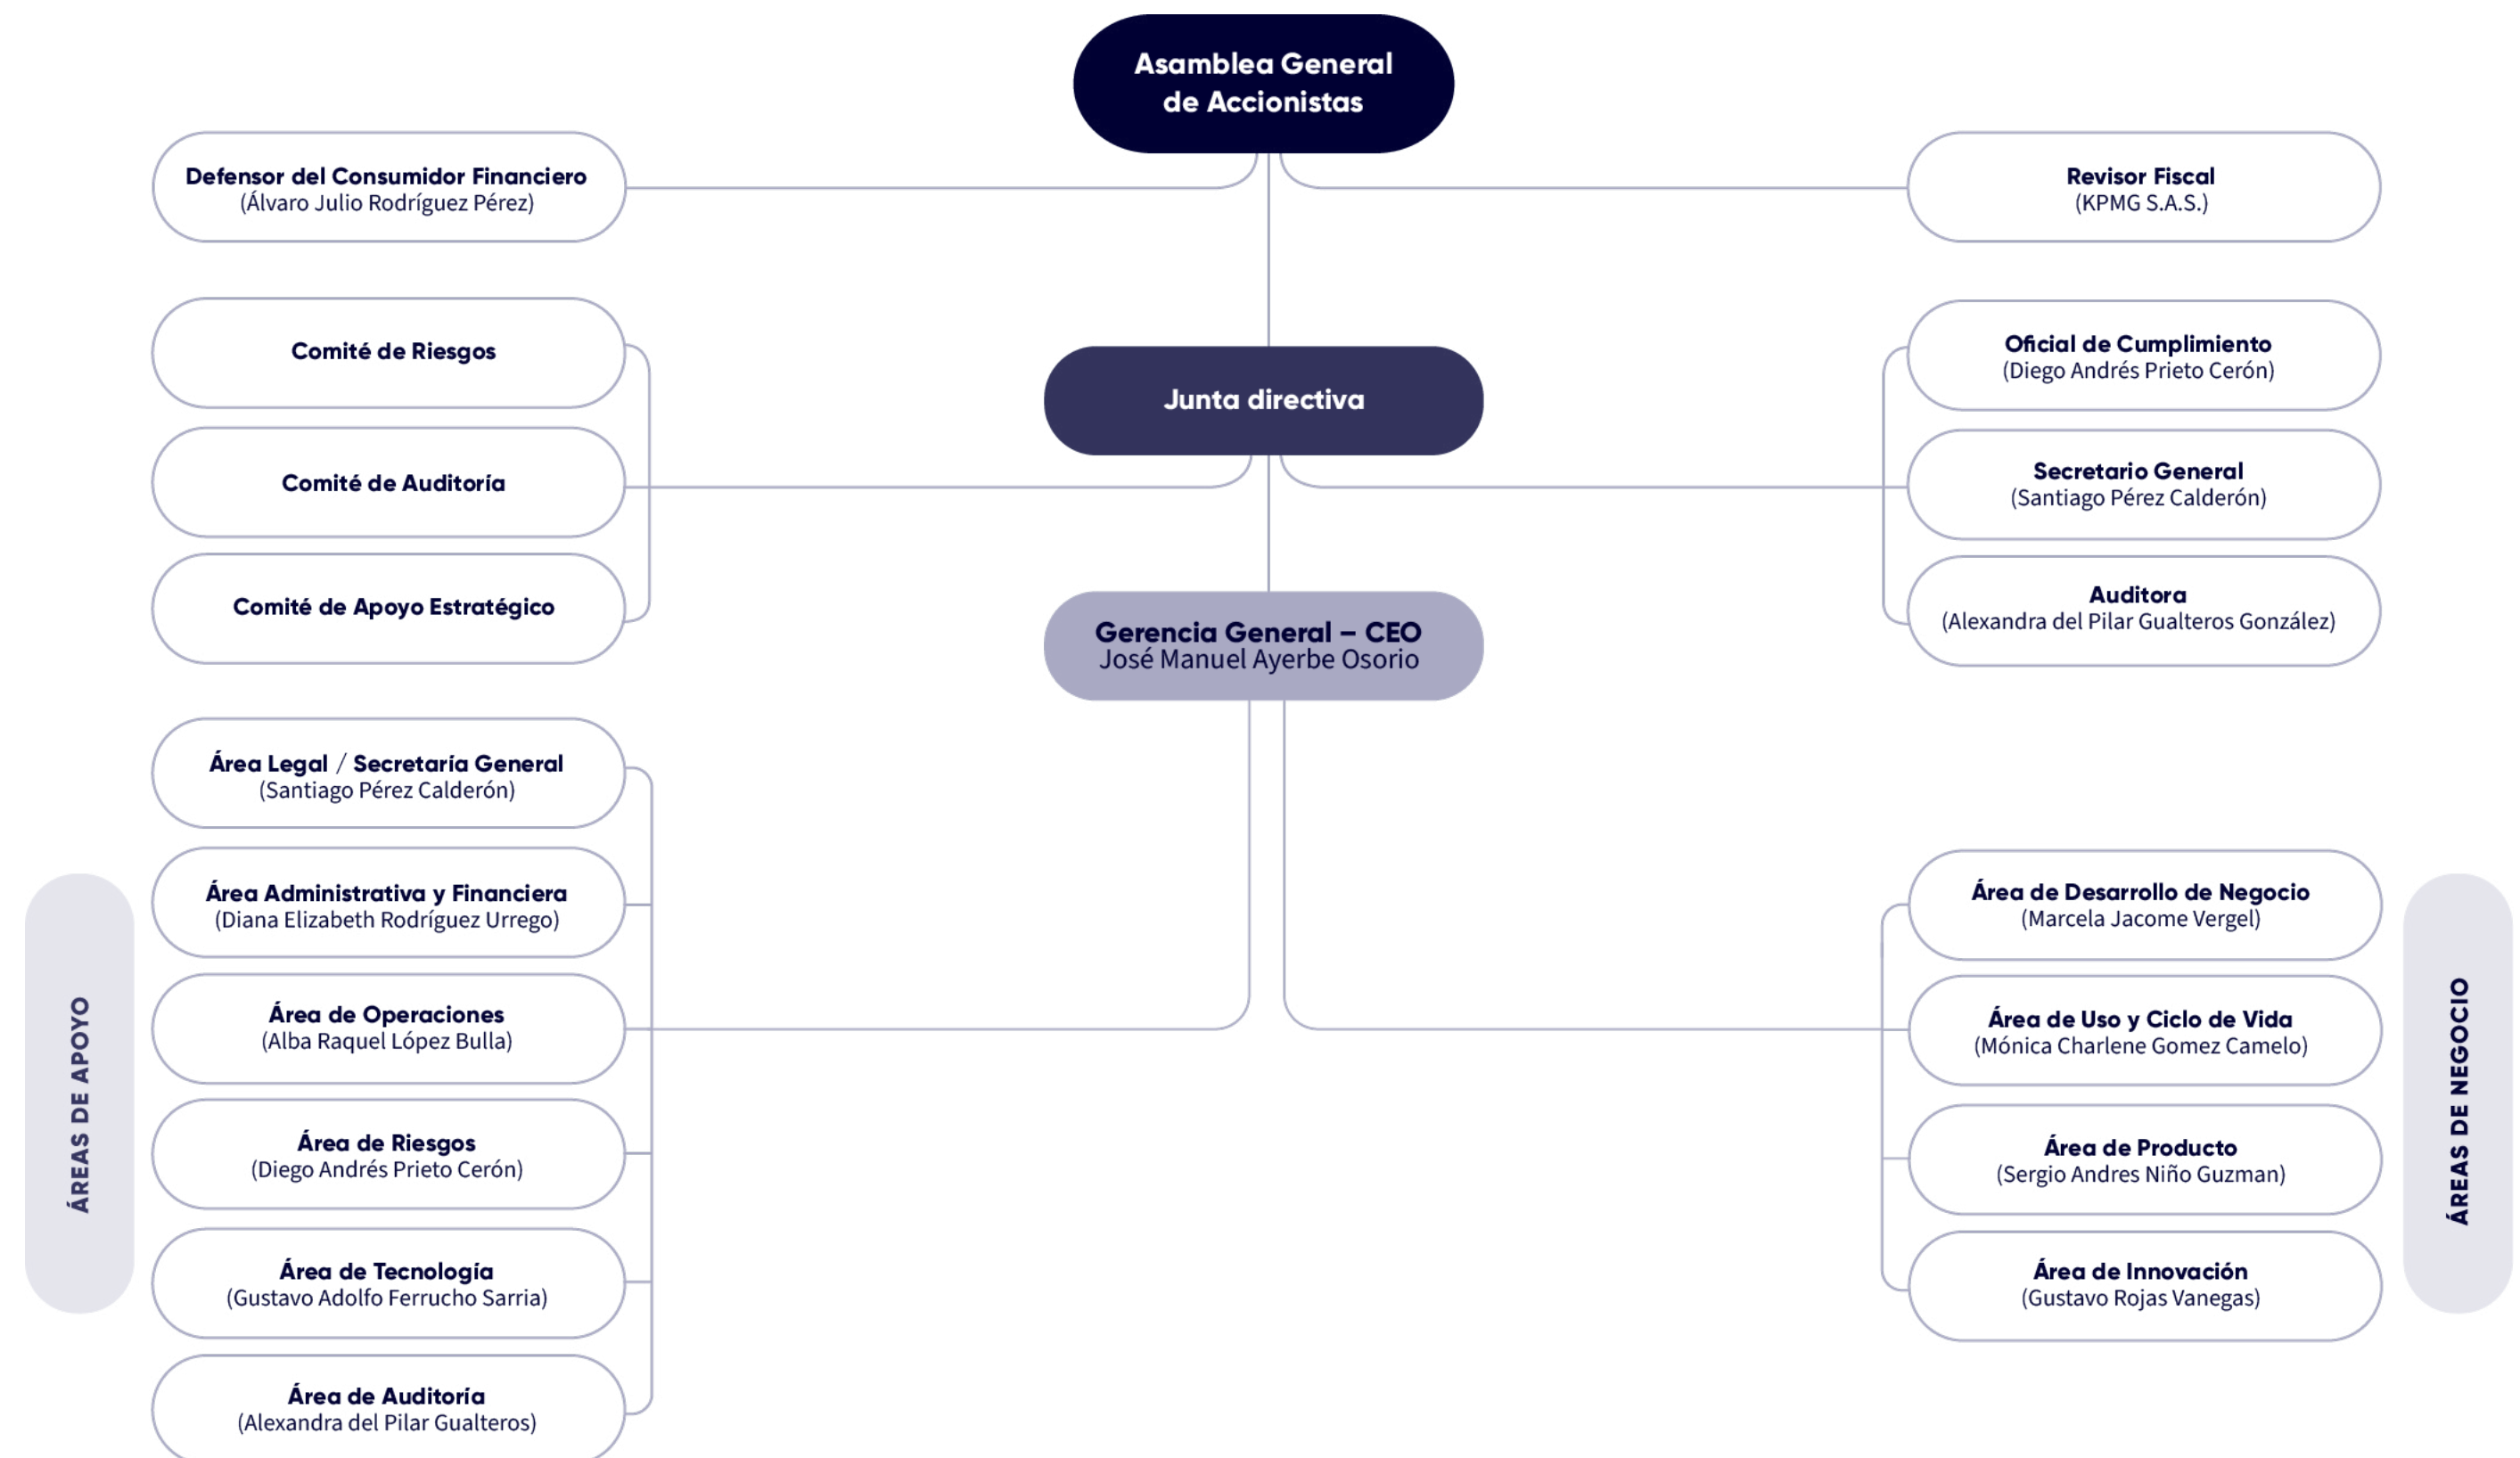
Asamblea General de Accionistas

Defensor del Consumidor Financiero
(Álvaro Julio Rodríguez Pérez)

Revisor Fiscal
(KPMG S.A.S.)

Comité de Riesgos

Comité de Auditoría

Comité de Apoyo Estratégico

Junta directiva

Oficial de Cumplimiento
(Diego Andrés Prieto Cerón)

Secretario General
(Santiago Pérez Calderón)

Auditora
(Alexandra del Pilar Gualteros González)

Gerencia General – CEO
José Manuel Ayerbe Osorio

ÁREAS DE APOYO

Área Legal / Secretaría General
(Santiago Pérez Calderón)

Área Administrativa y Financiera
(Diana Elizabeth Rodríguez Urrego)

Área de Operaciones
(Alba Raquel López Bulla)

Área de Riesgos
(Diego Andrés Prieto Cerón)

Área de Tecnología
(Gustavo Adolfo Ferrucho Sarria)

Área de Auditoría
(Alexandra del Pilar Gualteros)

Área de Desarrollo de Negocio
(Marcela Jacome Vergel)

Área de Uso y Ciclo de Vida
(Mónica Charlene Gomez Camelo)

Área de Producto
(Sergio Andres Niño Guzman)

Área de Innovación
(Gustavo Rojas Vanegas)

ÁREAS DE NEGOCIO